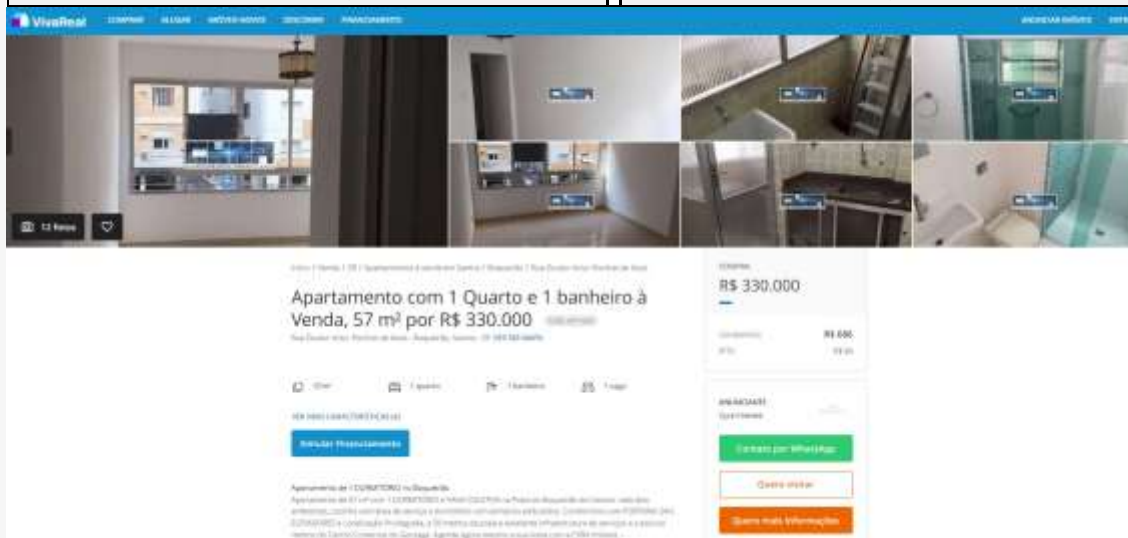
VivaReal COMPRAR ALUGAR IMÓVEIS NOVOS DESCOBRIR FINANCIAMENTO

ANUNCIAR IMÓVEIS

12 fotos

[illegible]

Apartamento com 1 Quarto e 1 banheiro à Venda, 57 m² por R$ 330.000

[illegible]

57m² 1 quarto 1 banheiro 1 vaga

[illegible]

Simular financiamento

Apartamento de 1 DORMITÓRIO no Boqueirão

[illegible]

COMPRA

R$ 330.000

Condomínio R$ 606

IPTU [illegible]

ANUNCIANTE

Contato por WhatsApp

Quero visitar

Quero mais informações